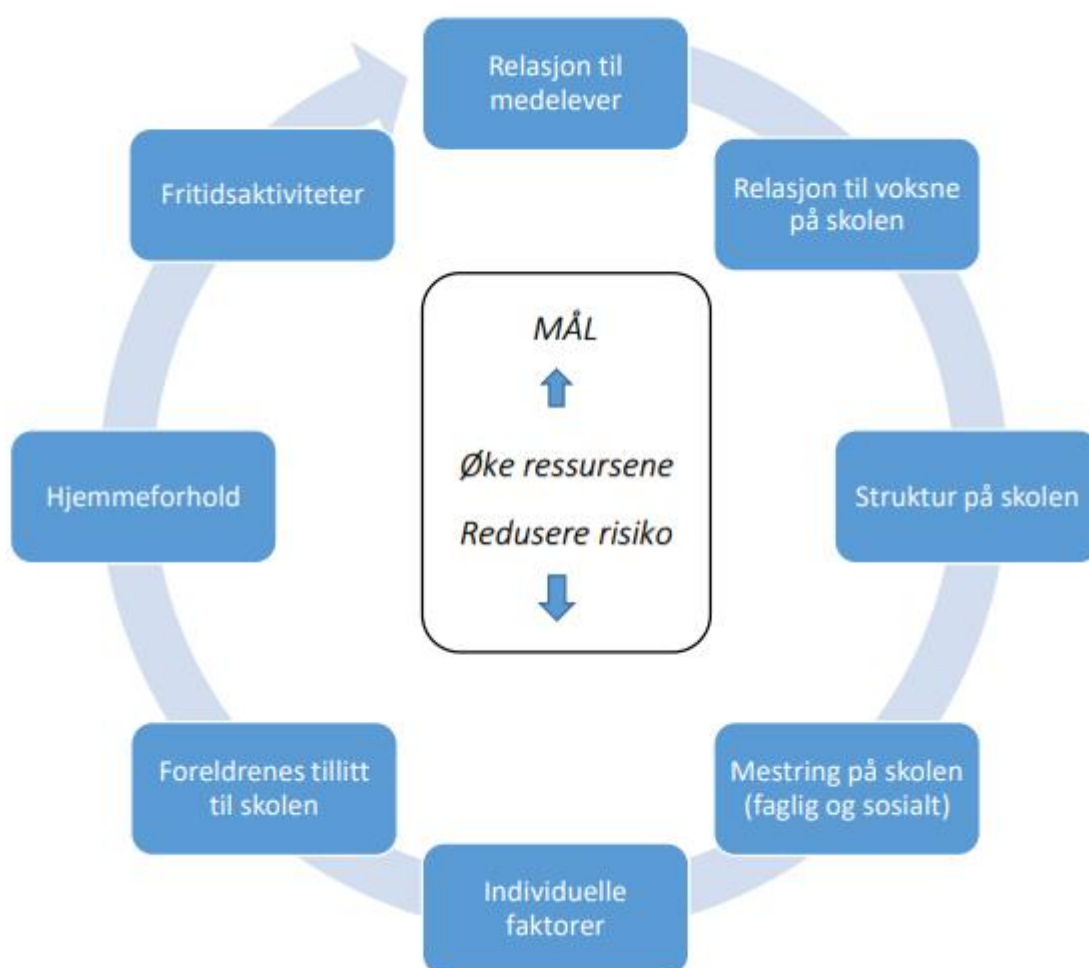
Relasjon til medelever

Relasjon til voksne på skolen

Struktur på skolen

Mestring på skolen (faglig og sosialt)

Individuelle faktorer

Foreldrenes tillitt til skolen

Hjemmeforhold

Fritidsaktiviteter

MÅL

Øke ressursene

Redusere risiko